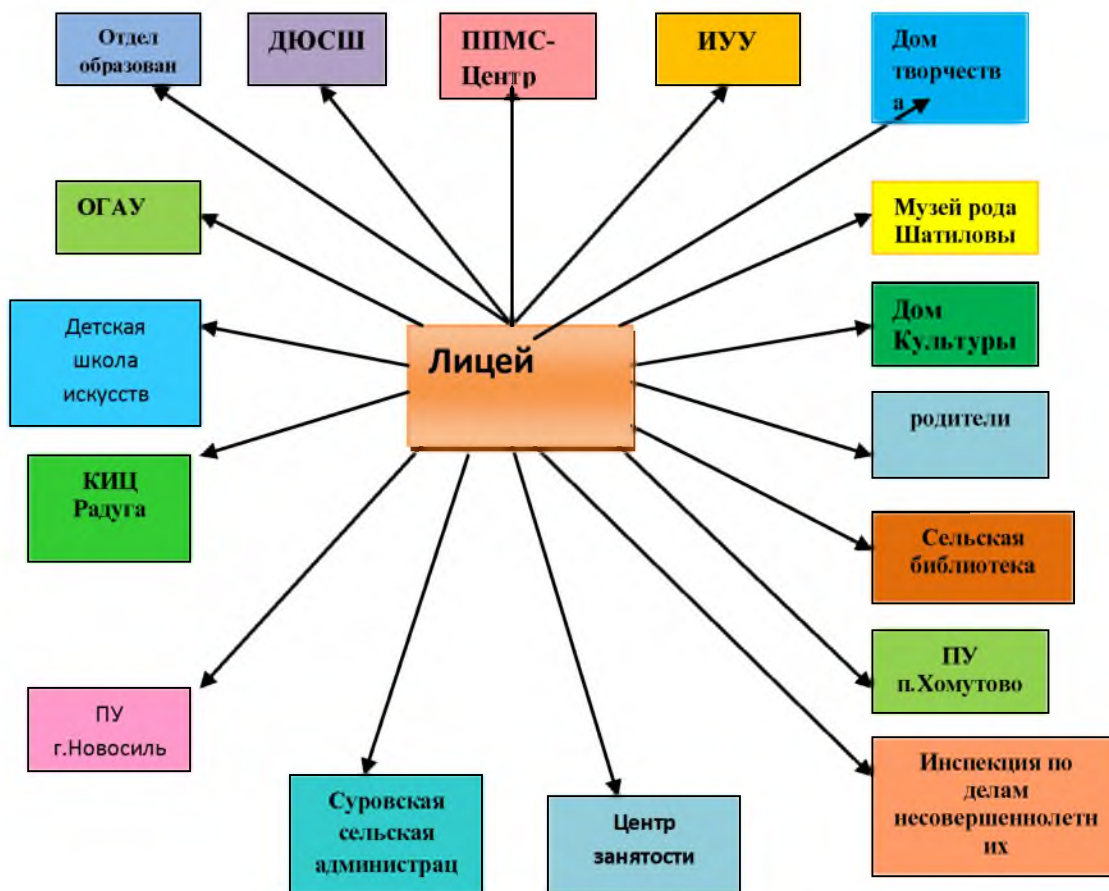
Отдел образован

ДЮСШ

ППМС-Центр

ИУУ

Дом творчеств а

ОГАУ

Музей рода Шатиловы

Детская школа искусств

Лицей

Дом Культуры

родители

КИЦ Радуга

Сельская библиотека

ПУ п.Хомутово

ПУ г.Новосиль

Инспекция по делам несовершеннолетн их

Суровская сельская администрац

Центр занятости